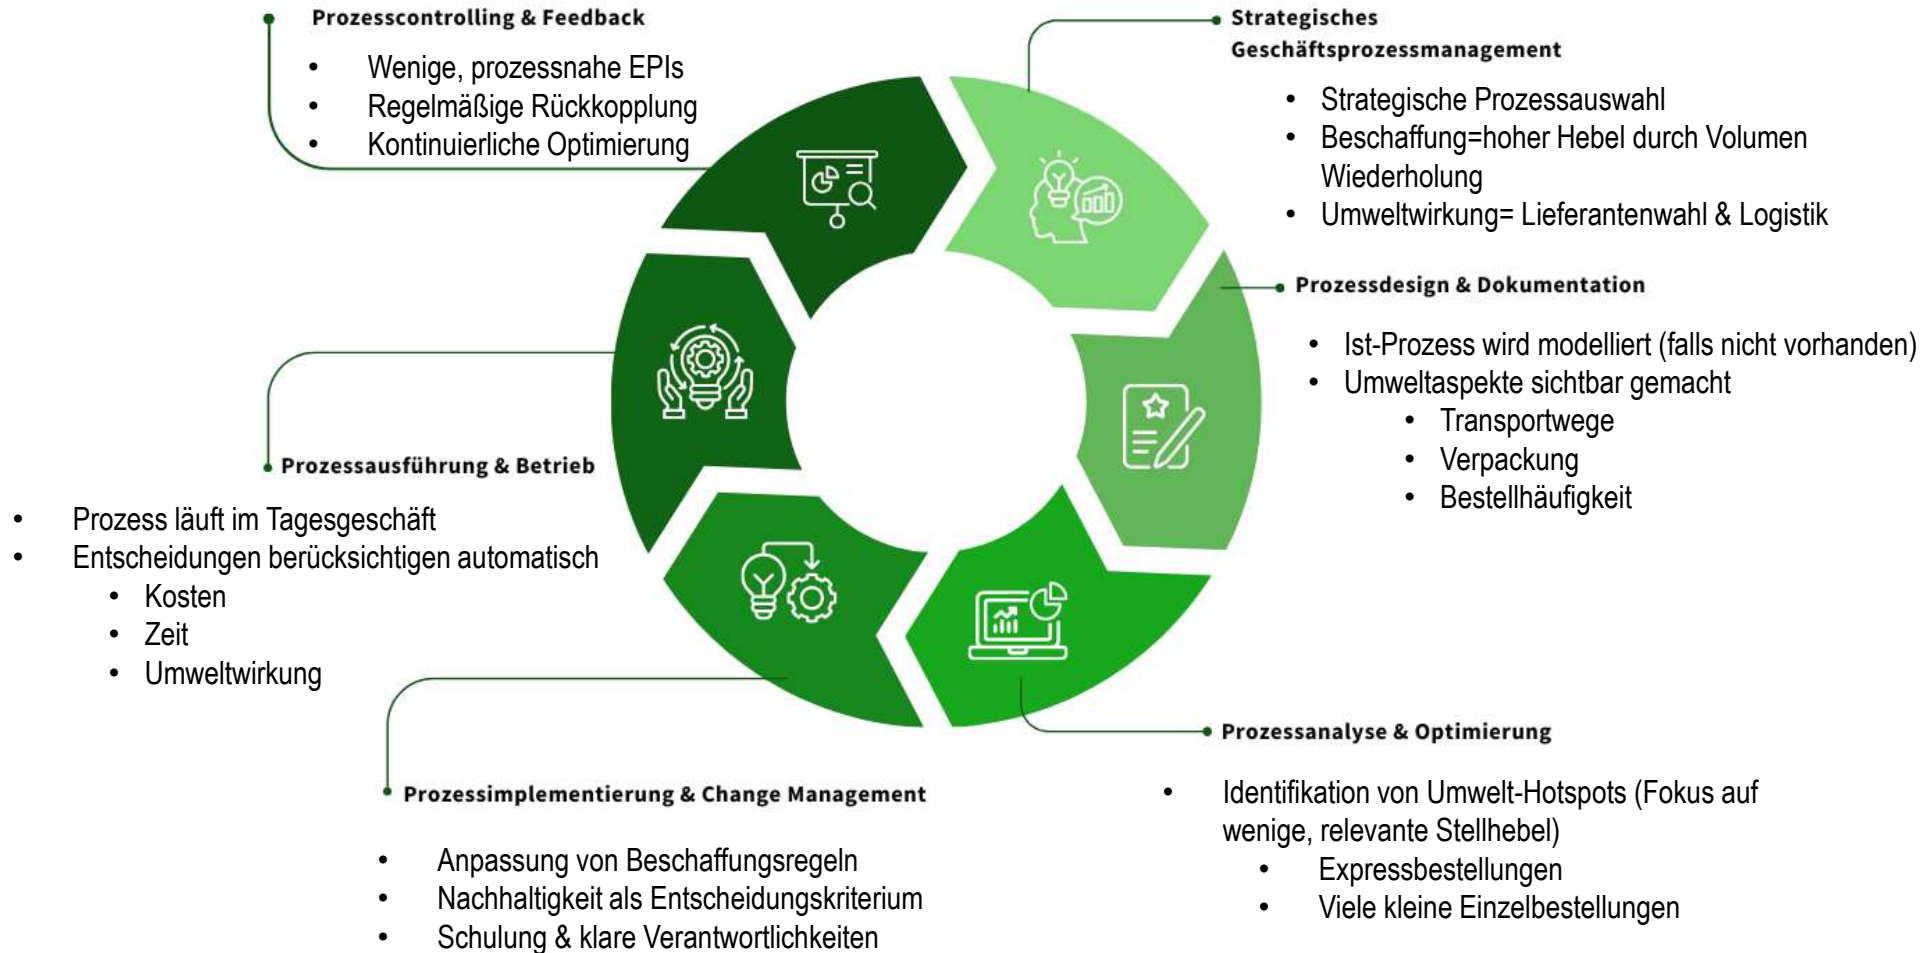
Prozesscontrolling & Feedback

- Wenige, prozessnahe EPIs
- Regelmäßige Rückkopplung
- Kontinuierliche Optimierung

Strategisches Geschäftsprozessmanagement

- Strategische Prozessauswahl
- Beschaffung=hoher Hebel durch Volumen Wiederholung
- Umweltwirkung= Lieferantenwahl & Logistik

Prozessdesign & Dokumentation

- Ist-Prozess wird modelliert (falls nicht vorhanden)
- Umweltaspekte sichtbar gemacht
  - Transportwege
  - Verpackung
  - Bestellhäufigkeit

Prozessausführung & Betrieb

- Prozess läuft im Tagesgeschäft
- Entscheidungen berücksichtigen automatisch
  - Kosten
  - Zeit
  - Umweltwirkung

Prozessanalyse & Optimierung

- Identifikation von Umwelt-Hotspots (Fokus auf wenige, relevante Stellhebel)
  - Expressbestellungen
  - Viele kleine Einzelbestellungen

Prozessimplementierung & Change Management

- Anpassung von Beschaffungsregeln
- Nachhaltigkeit als Entscheidungskriterium
- Schulung & klare Verantwortlichkeiten